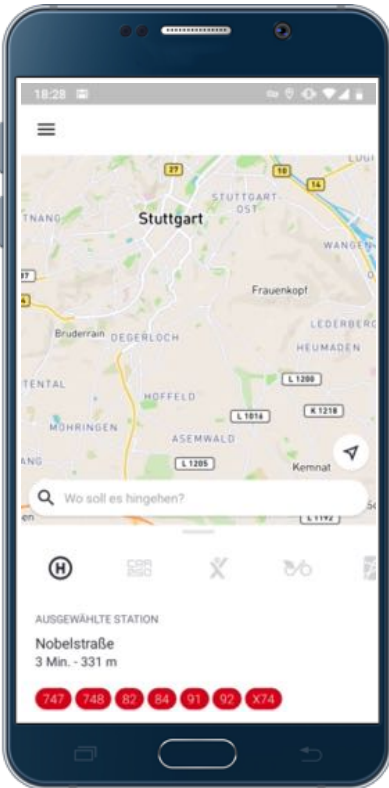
18:28

27
10
14
STUTTGART-OST
Stuttgart
TNANG
WANGEN
Frauenkopf
LEDERBERG
Bruderrain
DEGERLOCH
HEUMADEN
TENTAL
L 1200
HOFFELD
L 1016
K 1218
MÖHRINGEN
ASEMWALD
L 1205
Kemnat
L 1192

Wo soll es hingehen?

AUSGEWÄHLTE STATION
Nobelstraße
3 Min. - 331 m

747 748 82 84 91 92 X74